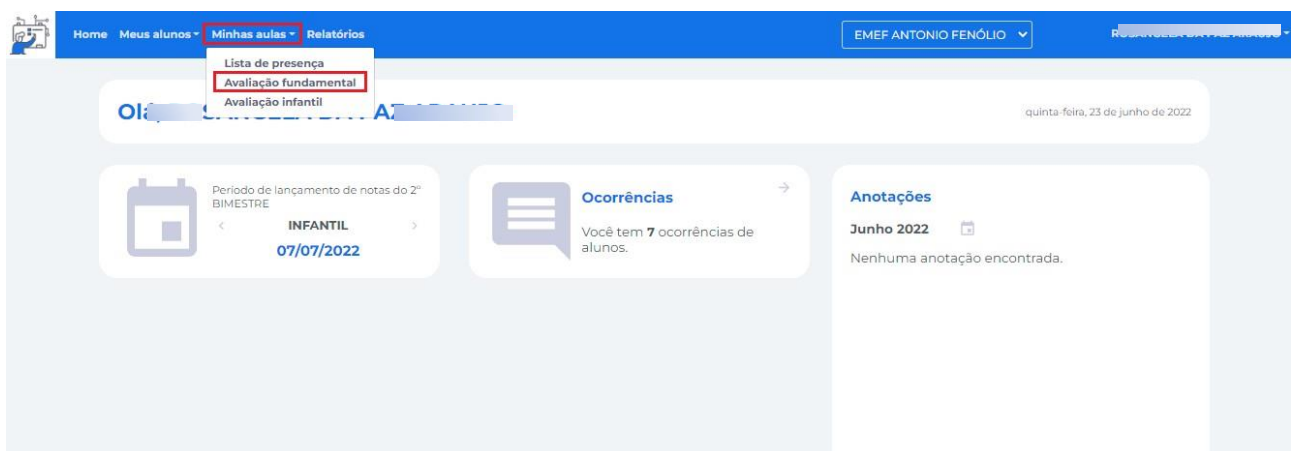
Home Meus alunos ▾ Minhas aulas ▾ Relatórios

Lista de presença
Avaliação fundamental
Avaliação infantil

EMEF ANTONIO FENÓLIO

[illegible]

Ol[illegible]

quinta-feira, 23 de junho de 2022

Período de lançamento de notas do 2º BIMESTRE

INFANTIL

07/07/2022

Ocorrências

Você tem 7 ocorrências de alunos.

Anotações

Junho 2022

Nenhuma anotação encontrada.